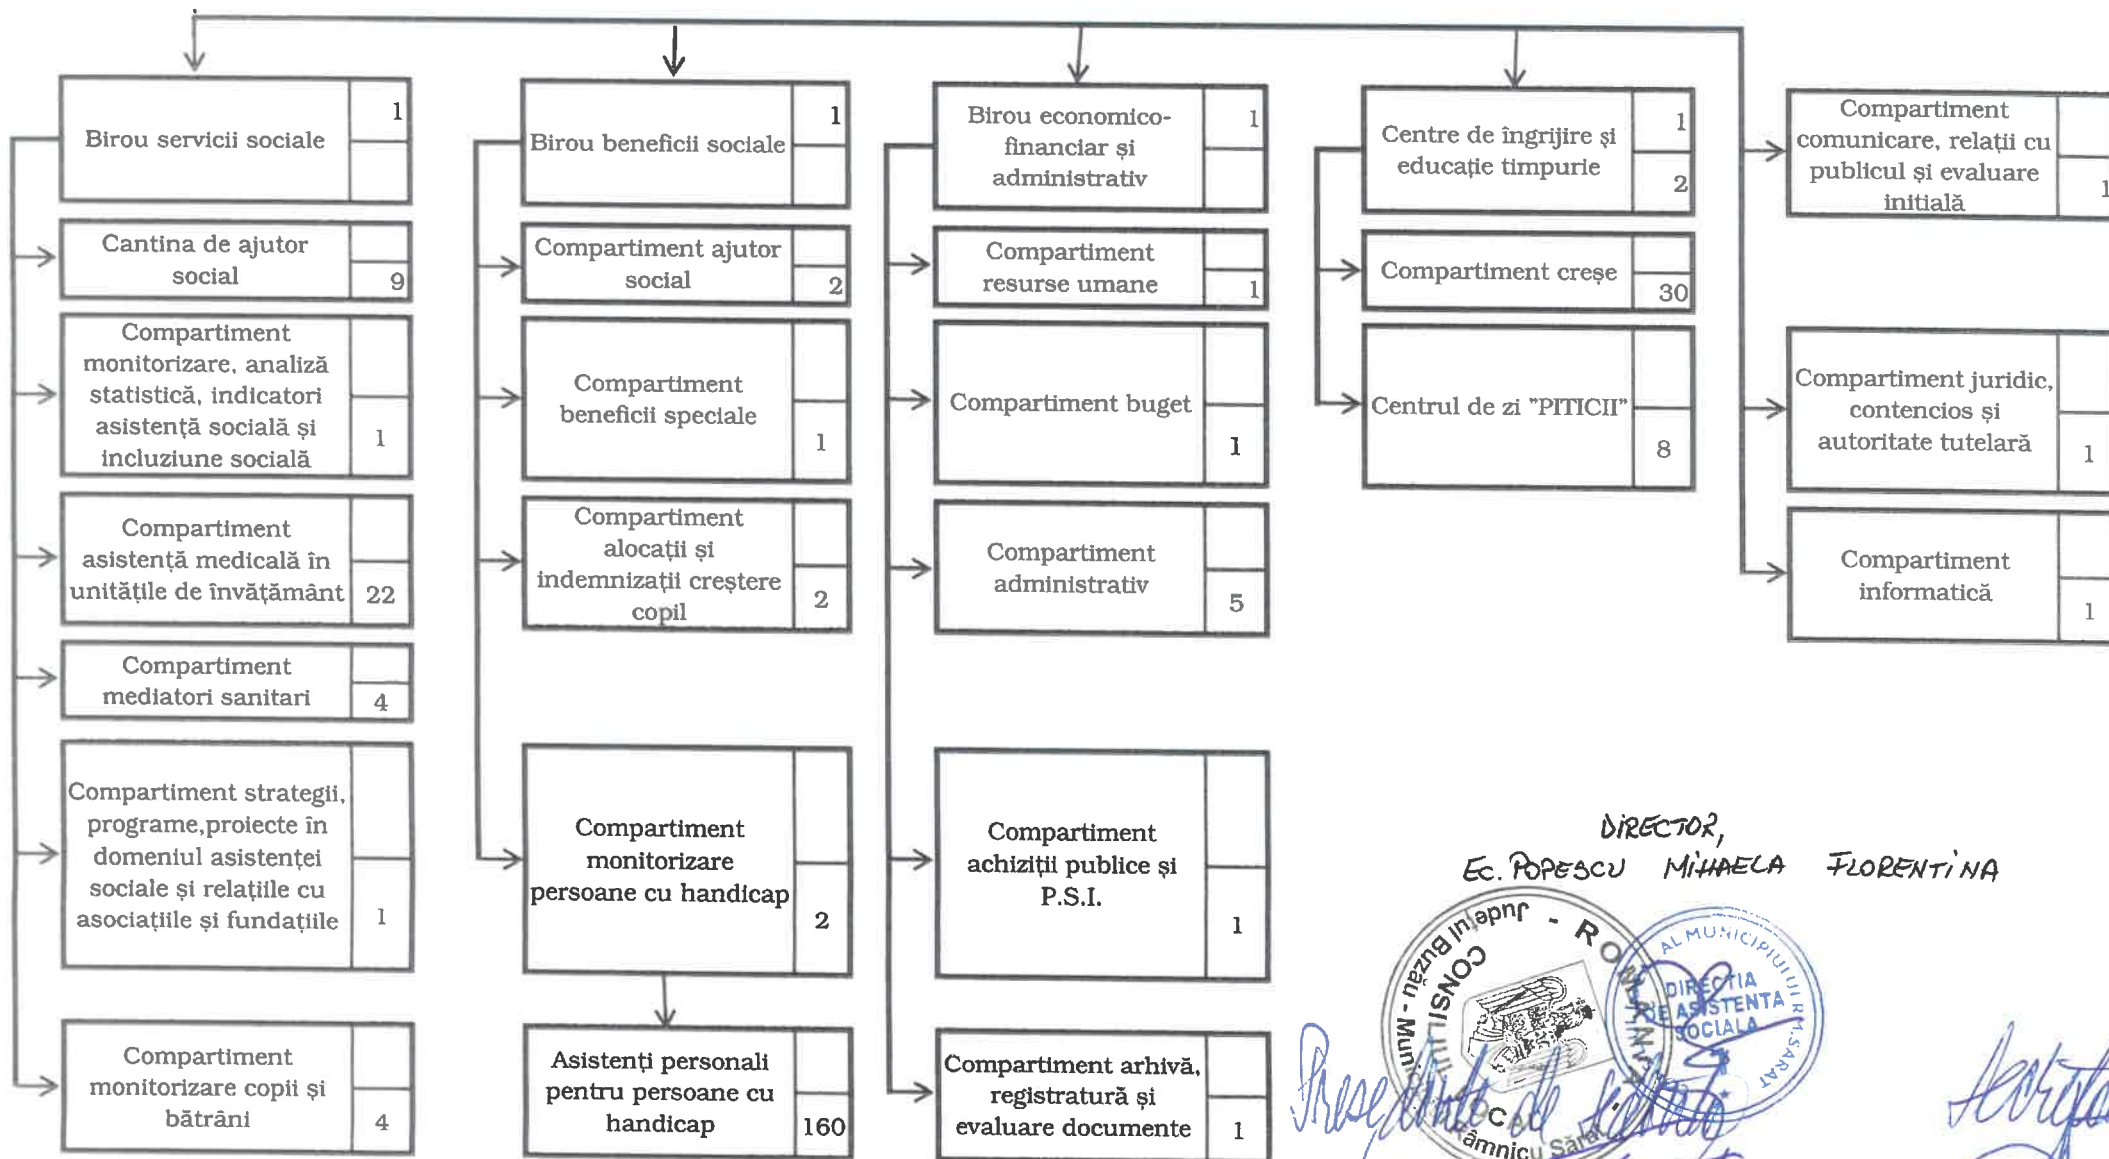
Birou servicii sociale 1

Cantina de ajutor social 9

Compartiment monitorizare, analiză statistică, indicatori asistență socială și incluziune socială 1

Compartiment asistență medicală în unitățile de învățământ 22

Compartiment mediatori sanitari 4

Compartiment strategii, programe,proiecte în domeniul asistenței sociale și relațiile cu asociațiile și fundațiile 1

Compartiment monitorizare copii și bătrâni 4

Birou beneficii sociale 1

Compartiment ajutor social 2

Compartiment beneficii speciale 1

Compartiment alocații și indemnizații creștere copil 2

Compartiment monitorizare persoane cu handicap 2

Asistenți personali pentru persoane cu handicap 160

Birou economico-financiar și administrativ 1

Compartiment resurse umane 1

Compartiment buget 1

Compartiment administrativ 5

Compartiment achiziții publice și P.S.I. 1

Compartiment arhivă, registratură și evaluare documente 1

Centre de îngrijire și educație timpurie 1 2

Compartiment creșe 30

Centrul de zi "PITICII" 8

Compartiment comunicare, relații cu publicul și evaluare inițială 1

Compartiment juridic, contencios și autoritate tutelară 1

Compartiment informatică 1

DIRECTOR,
EC. POPESCU MIHAELA FLORENTINA

Județul Buzău - ROMÂNIA CONSILIUL Municipiului Râmnicu Sărat
DIRECȚIA DE ASISTENȚĂ SOCIALĂ AL MUNICIPIULUI RM. SĂRAT

Președinte de ședință
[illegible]